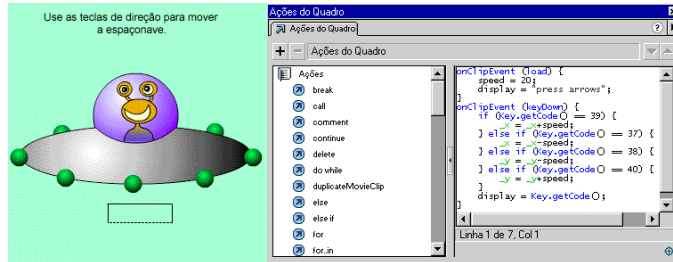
Use as teclas de direção para mover a espaçonave.

Ações do Quadro

Ações do Quadro

+ − Ações do Quadro

Ações
break
call
comment
continue
delete
do while
duplicateMovieClip
else
else if
for
for..in

onClipEvent (load) {
speed = 20;
display = "press arrows";
}
onClipEvent (keyDown) {
if (Key.getCode() == 39) {
_x = _x+speed;
} else if (Key.getCode() == 37) {
_x = _x-speed;
} else if (Key.getCode() == 38) {
_y = _y-speed;
} else if (Key.getCode() == 40) {
_y = _y+speed;
}
display = Key.getCode();
}

Linha 1 de 7, Col 1